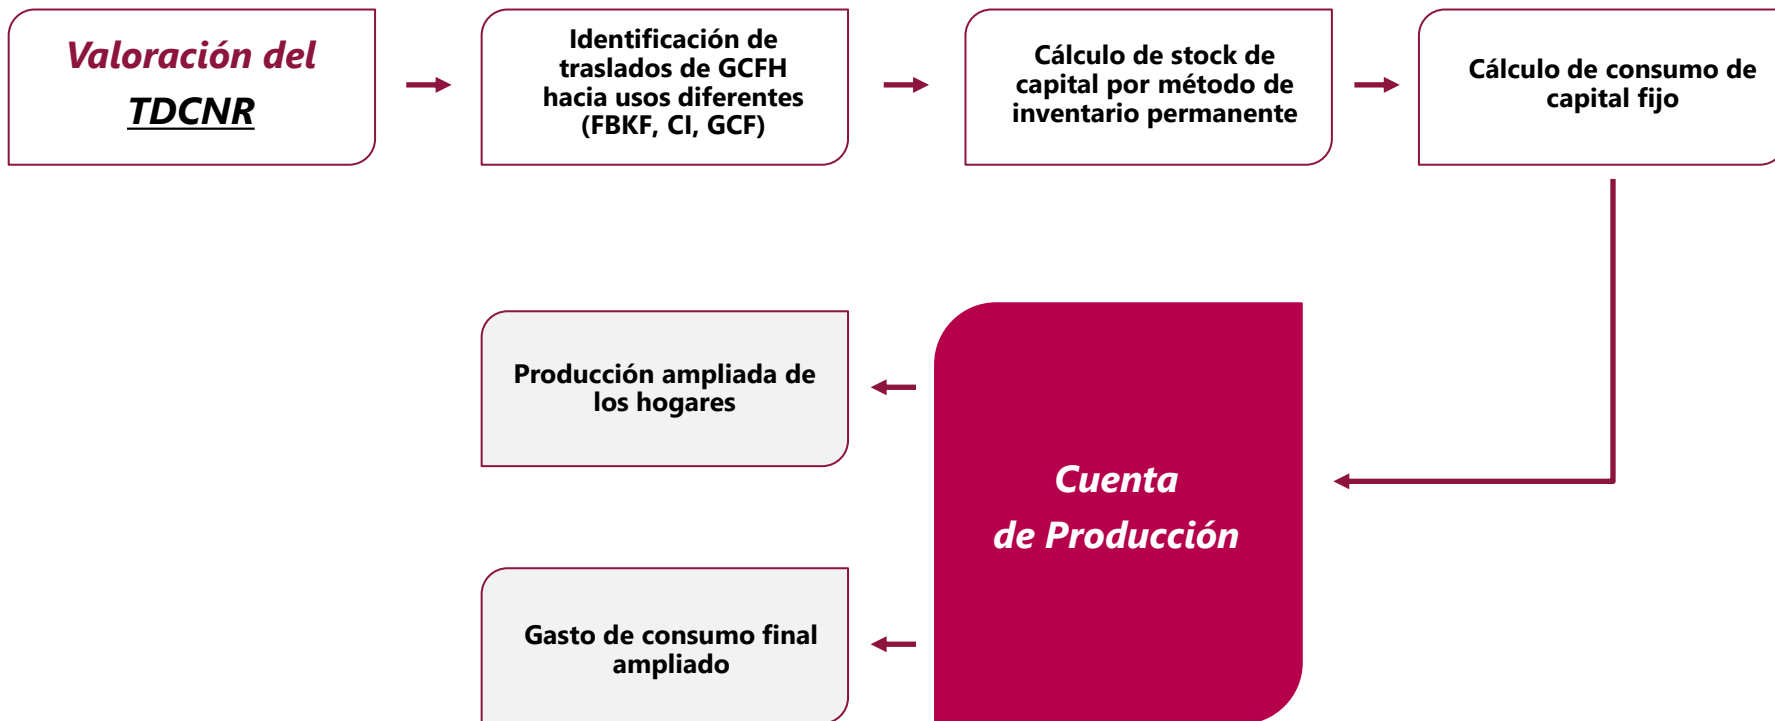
Valoración del TDCNR

Identificación de traslados de GCFH hacia usos diferentes (FBKF, CI, GCF)

Cálculo de stock de capital por método de inventario permanente

Cálculo de consumo de capital fijo

Cuenta de Producción

Producción ampliada de los hogares

Gasto de consumo final ampliado